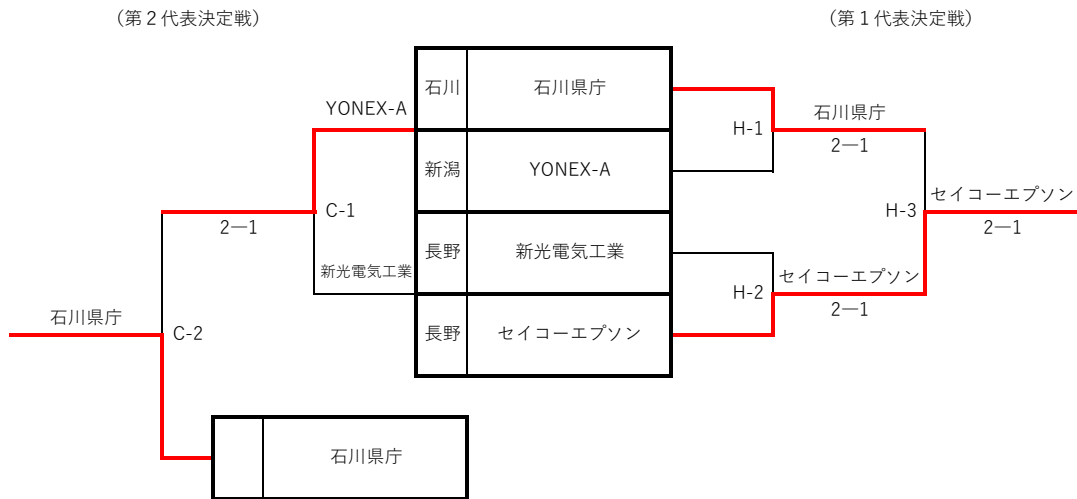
（第２代表決定戦）

（第１代表決定戦）

| 石川 | 石川県庁 |
|---|---|
| 新潟 | YONEX-A |
| 長野 | 新光電気工業 |
| 長野 | セイコーエプソン |

H-1
石川県庁
2—1

H-2
セイコーエプソン
2—1

H-3
セイコーエプソン
2—1

YONEX-A
C-1
2—1
新光電気工業

石川県庁
C-2

石川県庁